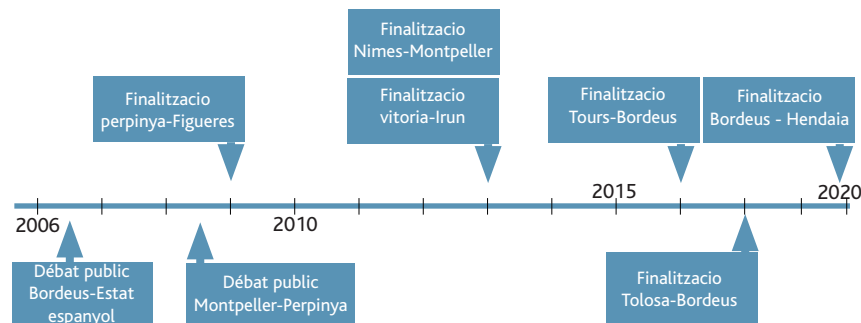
Finalitzacio
Nimes-Montpeller

Finalitzacio
perpinya-Figueres

Finalitzacio
vitoria-Irun

Finalitzacio
Tours-Bordeus

Finalitzacio
Bordeus - Hendaia

2006

2010

2015

2020

Débat public
Bordeus-Estat
espanyol

Débat public
Montpeller-Perpinya

Finalitzacio
Tolosa-Bordeus